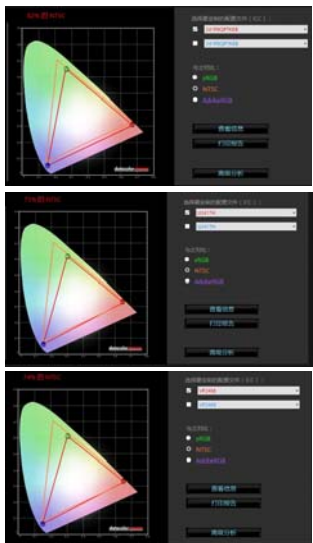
92% 的 NTSC

选择要比较的配置文件（12）：

24YRSQP%08

24YRSQP%08

与之对比：

sRGB

NTSC

AdobeRGB

查看信息

打印报告

撤销分析

datacolor spyder

72% 的 NTSC

选择要比较的配置文件（12）：

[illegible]

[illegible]

与之对比：

sRGB

NTSC

AdobeRGB

查看信息

打印报告

撤销分析

datacolor spyder

74% 的 NTSC

选择要比较的配置文件（12）：

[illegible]

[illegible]

与之对比：

sRGB

NTSC

AdobeRGB

查看信息

打印报告

撤销分析

datacolor spyder